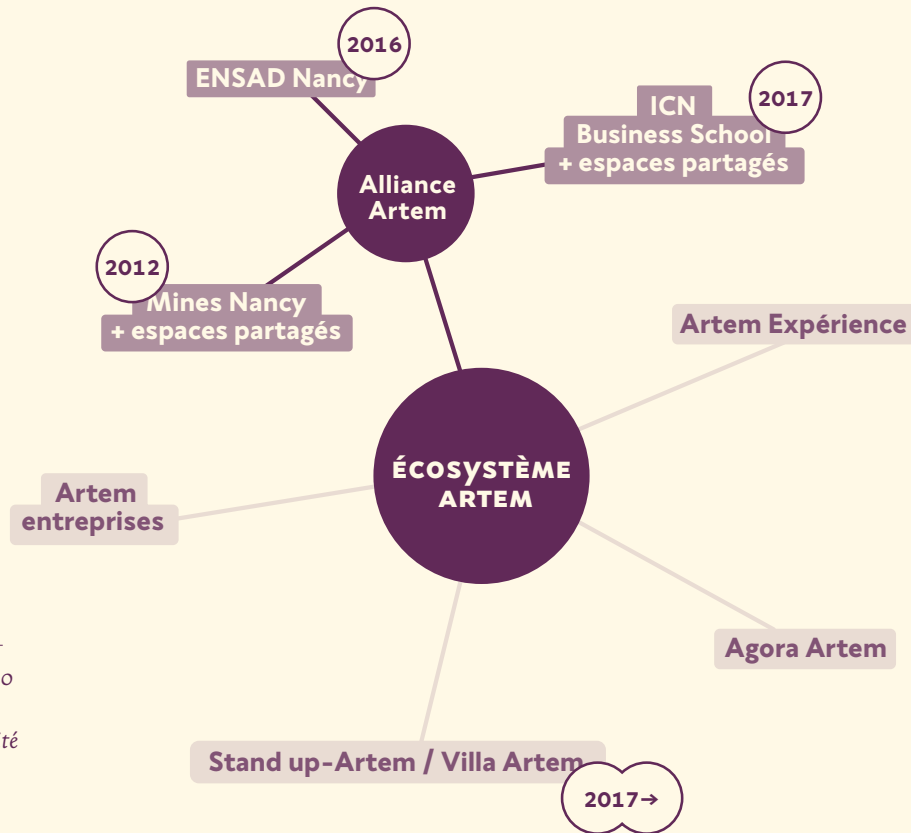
2016
ENSAD Nancy

ICN
Business School
+ espaces partagés
2017

Alliance
Artem

2012
Mines Nancy
+ espaces partagés

Artem Expérience

ÉCOSYSTÈME
ARTEM

Artem
entreprises

Agora Artem

Stand up-Artem / Villa Artem
2017→

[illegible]
o
té